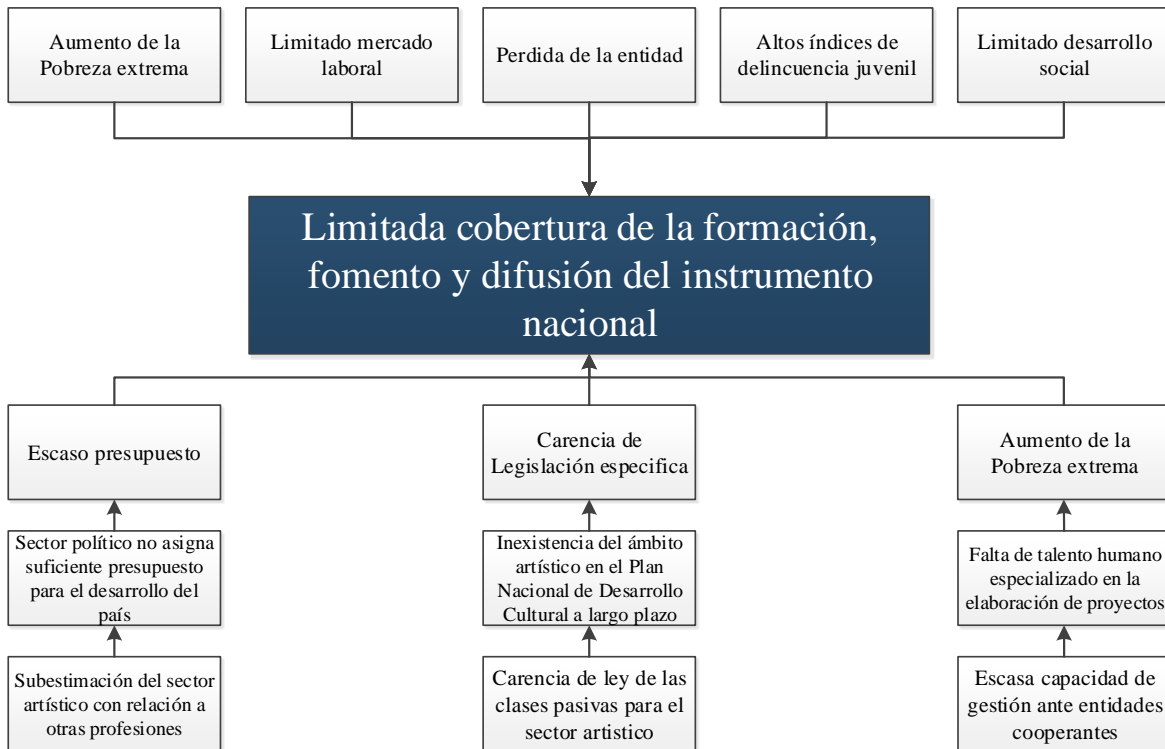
Aumento de la Pobreza extrema

Limitado mercado laboral

Perdida de la entidad

Altos índices de delincuencia juvenil

Limitado desarrollo social

Limitada cobertura de la formación, fomento y difusión del instrumento nacional

Escaso presupuesto

Sector político no asigna suficiente presupuesto para el desarrollo del país

Subestimación del sector artístico con relación a otras profesiones

Carencia de Legislación especifica

Inexistencia del ámbito artístico en el Plan Nacional de Desarrollo Cultural a largo plazo

Carencia de ley de las clases pasivas para el sector artistico

Aumento de la Pobreza extrema

Falta de talento humano especializado en la elaboración de proyectos

Escasa capacidad de gestión ante entidades cooperantes